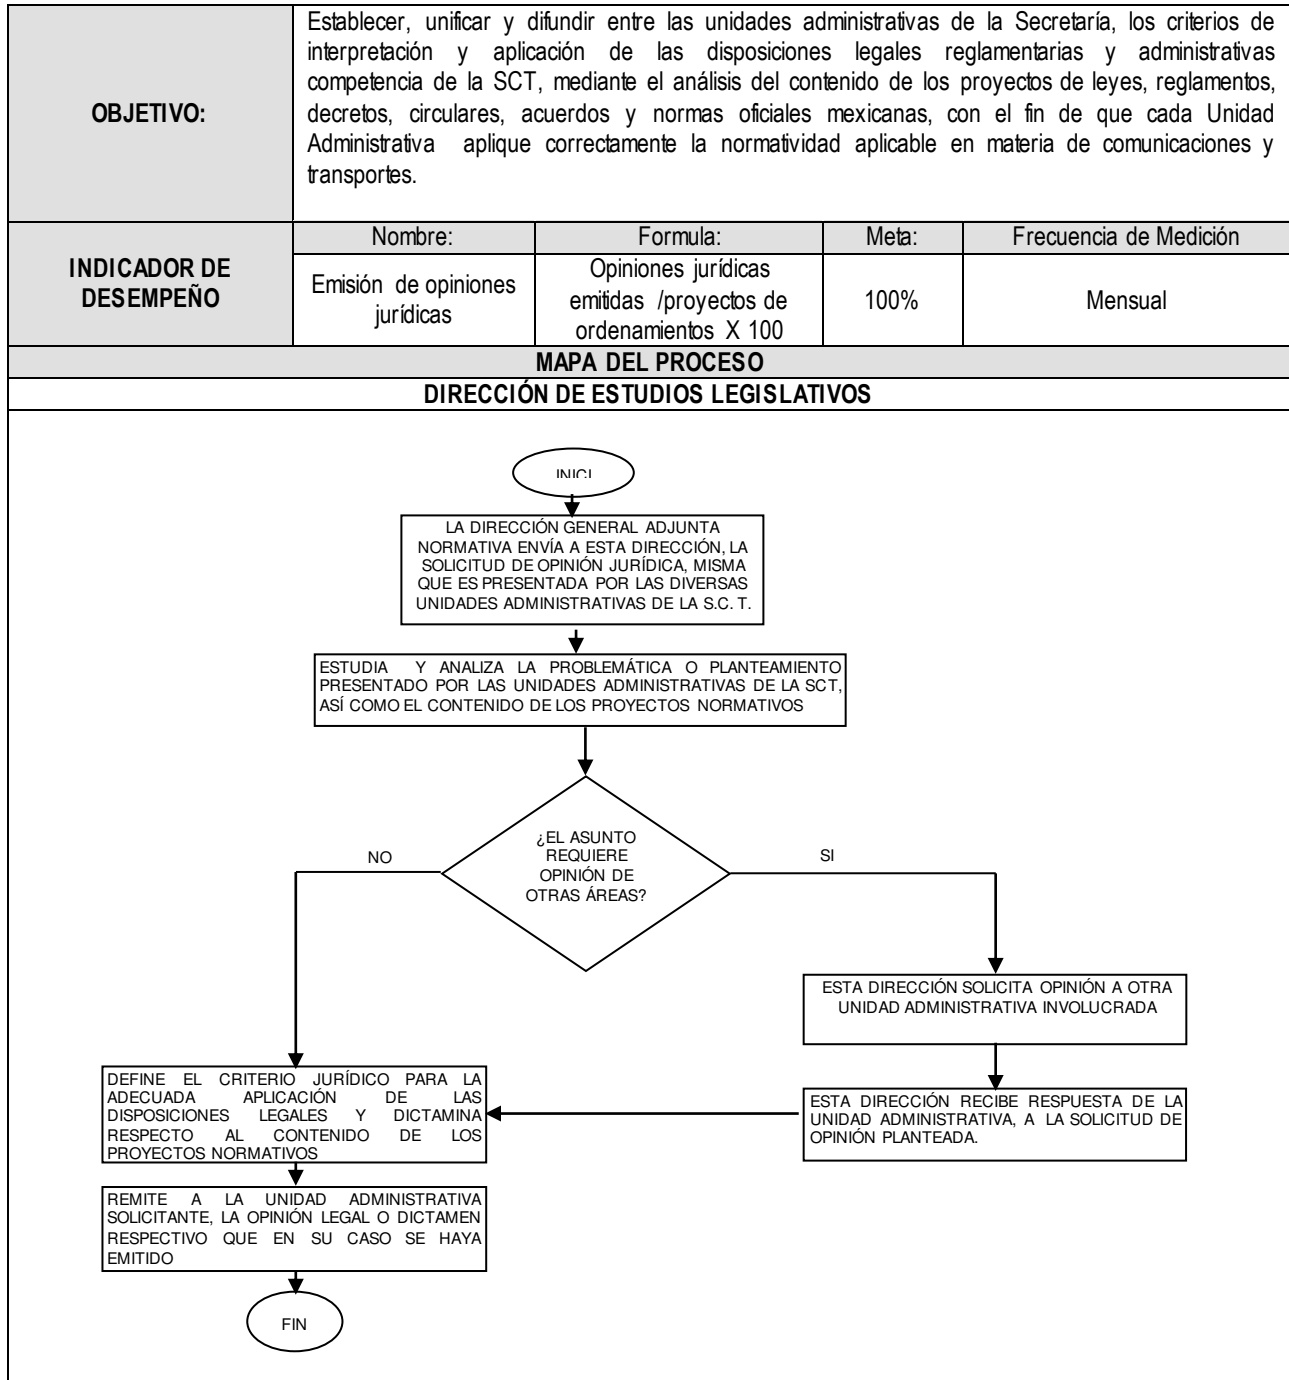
| OBJETIVO: | Establecer, unificar y difundir entre las unidades administrativas de la Secretaría, los criterios de interpretación y aplicación de las disposiciones legales reglamentarias y administrativas competencia de la SCT, mediante el análisis del contenido de los proyectos de leyes, reglamentos, decretos, circulares, acuerdos y normas oficiales mexicanas, con el fin de que cada Unidad Administrativa aplique correctamente la normatividad aplicable en materia de comunicaciones y transportes. | | | |
|---|---|---|---|---|
| INDICADOR DE DESEMPEÑO | Nombre: | Formula: | Meta: | Frecuencia de Medición |
| | Emisión de opiniones jurídicas | Opiniones jurídicas emitidas /proyectos de ordenamientos X 100 | 100% | Mensual |

MAPA DEL PROCESO

DIRECCIÓN DE ESTUDIOS LEGISLATIVOS

INICI

LA DIRECCIÓN GENERAL ADJUNTA NORMATIVA ENVÍA A ESTA DIRECCIÓN, LA SOLICITUD DE OPINIÓN JURÍDICA, MISMA QUE ES PRESENTADA POR LAS DIVERSAS UNIDADES ADMINISTRATIVAS DE LA S.C. T.

ESTUDIA Y ANALIZA LA PROBLEMÁTICA O PLANTEAMIENTO PRESENTADO POR LAS UNIDADES ADMINISTRATIVAS DE LA SCT, ASÍ COMO EL CONTENIDO DE LOS PROYECTOS NORMATIVOS

¿EL ASUNTO REQUIERE OPINIÓN DE OTRAS ÁREAS?

NO

SI

ESTA DIRECCIÓN SOLICITA OPINIÓN A OTRA UNIDAD ADMINISTRATIVA INVOLUCRADA

ESTA DIRECCIÓN RECIBE RESPUESTA DE LA UNIDAD ADMINISTRATIVA, A LA SOLICITUD DE OPINIÓN PLANTEADA.

DEFINE EL CRITERIO JURÍDICO PARA LA ADECUADA APLICACIÓN DE LAS DISPOSICIONES LEGALES Y DICTAMINA RESPECTO AL CONTENIDO DE LOS PROYECTOS NORMATIVOS

REMITE A LA UNIDAD ADMINISTRATIVA SOLICITANTE, LA OPINIÓN LEGAL O DICTAMEN RESPECTIVO QUE EN SU CASO SE HAYA EMITIDO

FIN